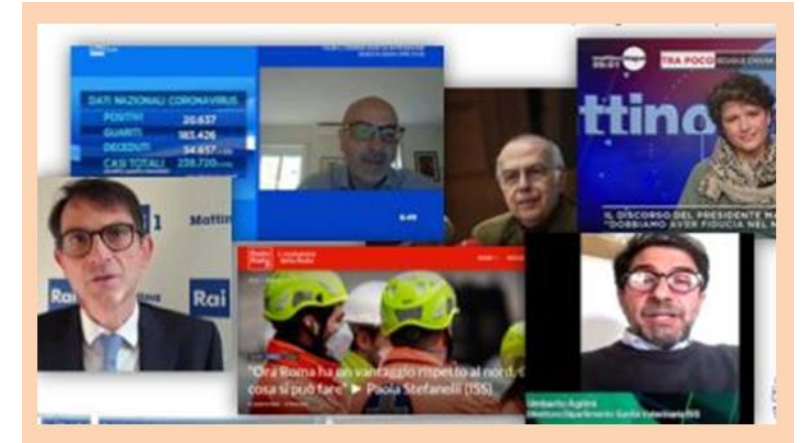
DATI NAZIONALI CORONAVIRUS
POSITIVI 20.637
GUARITI 183.426
DECEDUTI 34.657
CASI TOTALI 238.720

ttino
TRA POCO
IL DISCORSO DEL PRESIDENTE MA
"DOBBIAMO AVER FIDUCIA NEL M

Rai
Rai
Mattin

"Ora Roma ha un vantaggio rispetto al nord, cosa si può fare" ▶ Paola Stefanelli (ISS)

Umberto Agrimi